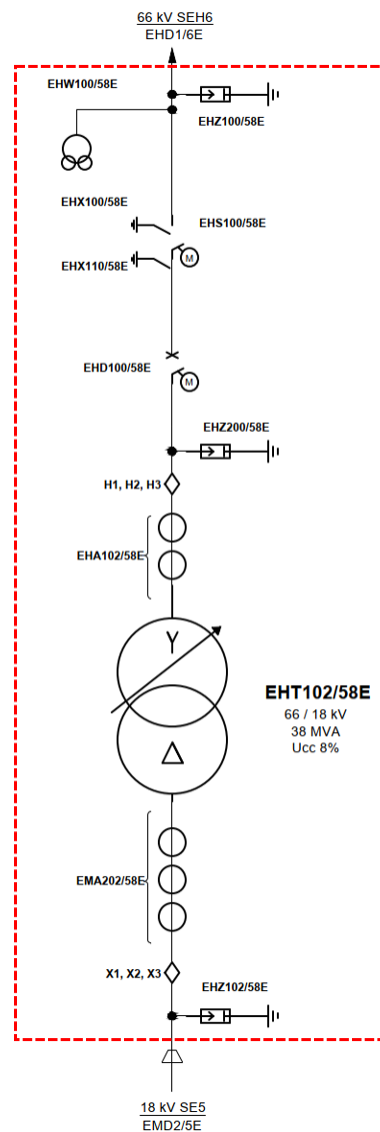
66 kV SEH6
EHD1/6E

EHW100/58E

EHZ100/58E

EHX100/58E

EHS100/58E

EHX110/58E

M

EHD100/58E

M

EHZ200/58E

H1, H2, H3

EHA102/58E

Y

EHT102/58E
66 / 18 kV
38 MVA
Ucc 8%

Δ

EMA202/58E

X1, X2, X3

EHZ102/58E

18 kV SE5
EMD2/5E